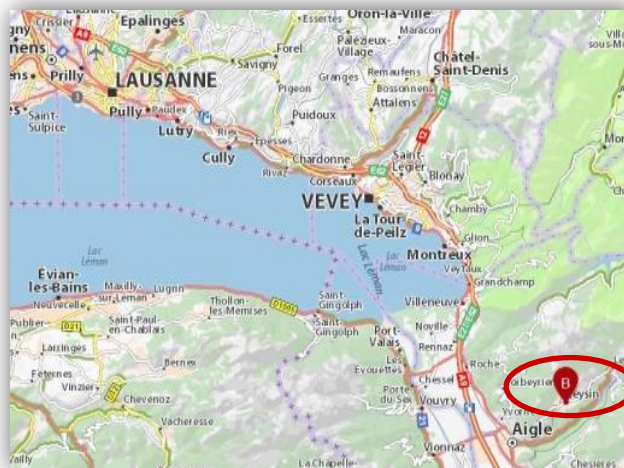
Crissier
Epalinges
gny
nens
Prilly
LAUSANNE
Pully
Lutry
Saint-Sulpice
Essertes
Oron-la-Ville
Maracon
Forel
Savigny
Palézieux-Village
Châtel-Saint-Denis
Granges
Remaufens
Bossonnens
Attalens
Pigeon
Puidoux
Paudex
Riex
Epesses
Cully
Rivaz
Chardonne
Corseaux
Saint-Légier
Blonay
VEVEY
La Tour-de-Peilz
Chamby
Glion
Montreux
Veytaux
Grandchamp
Villeneuve
Noville
Rennaz
Roche
Lac Léman
Lac Léman
Lac Léman
Evian-les-Bains
Maxilly-sur-Leman
Lugrin
Neuvecelle
Publier
Saint-Paul-en-Chablais
Thollon-les-Memises
Saint-Gingolph
Saint-Gingolph
Port-Valais
Les Evouettes
Larringes
Bernex
Féternes
Vinzier
Chevenoz
Vacheresse
Chessel
Porte-du-Scex
Vouvry
Corbeyrier
Leysin
B
Aigle
Vionnaz
Vailly
La Chapelle
Chesières
Villars-sous-M
D21
D1005
E62
E27
E62
E27
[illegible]